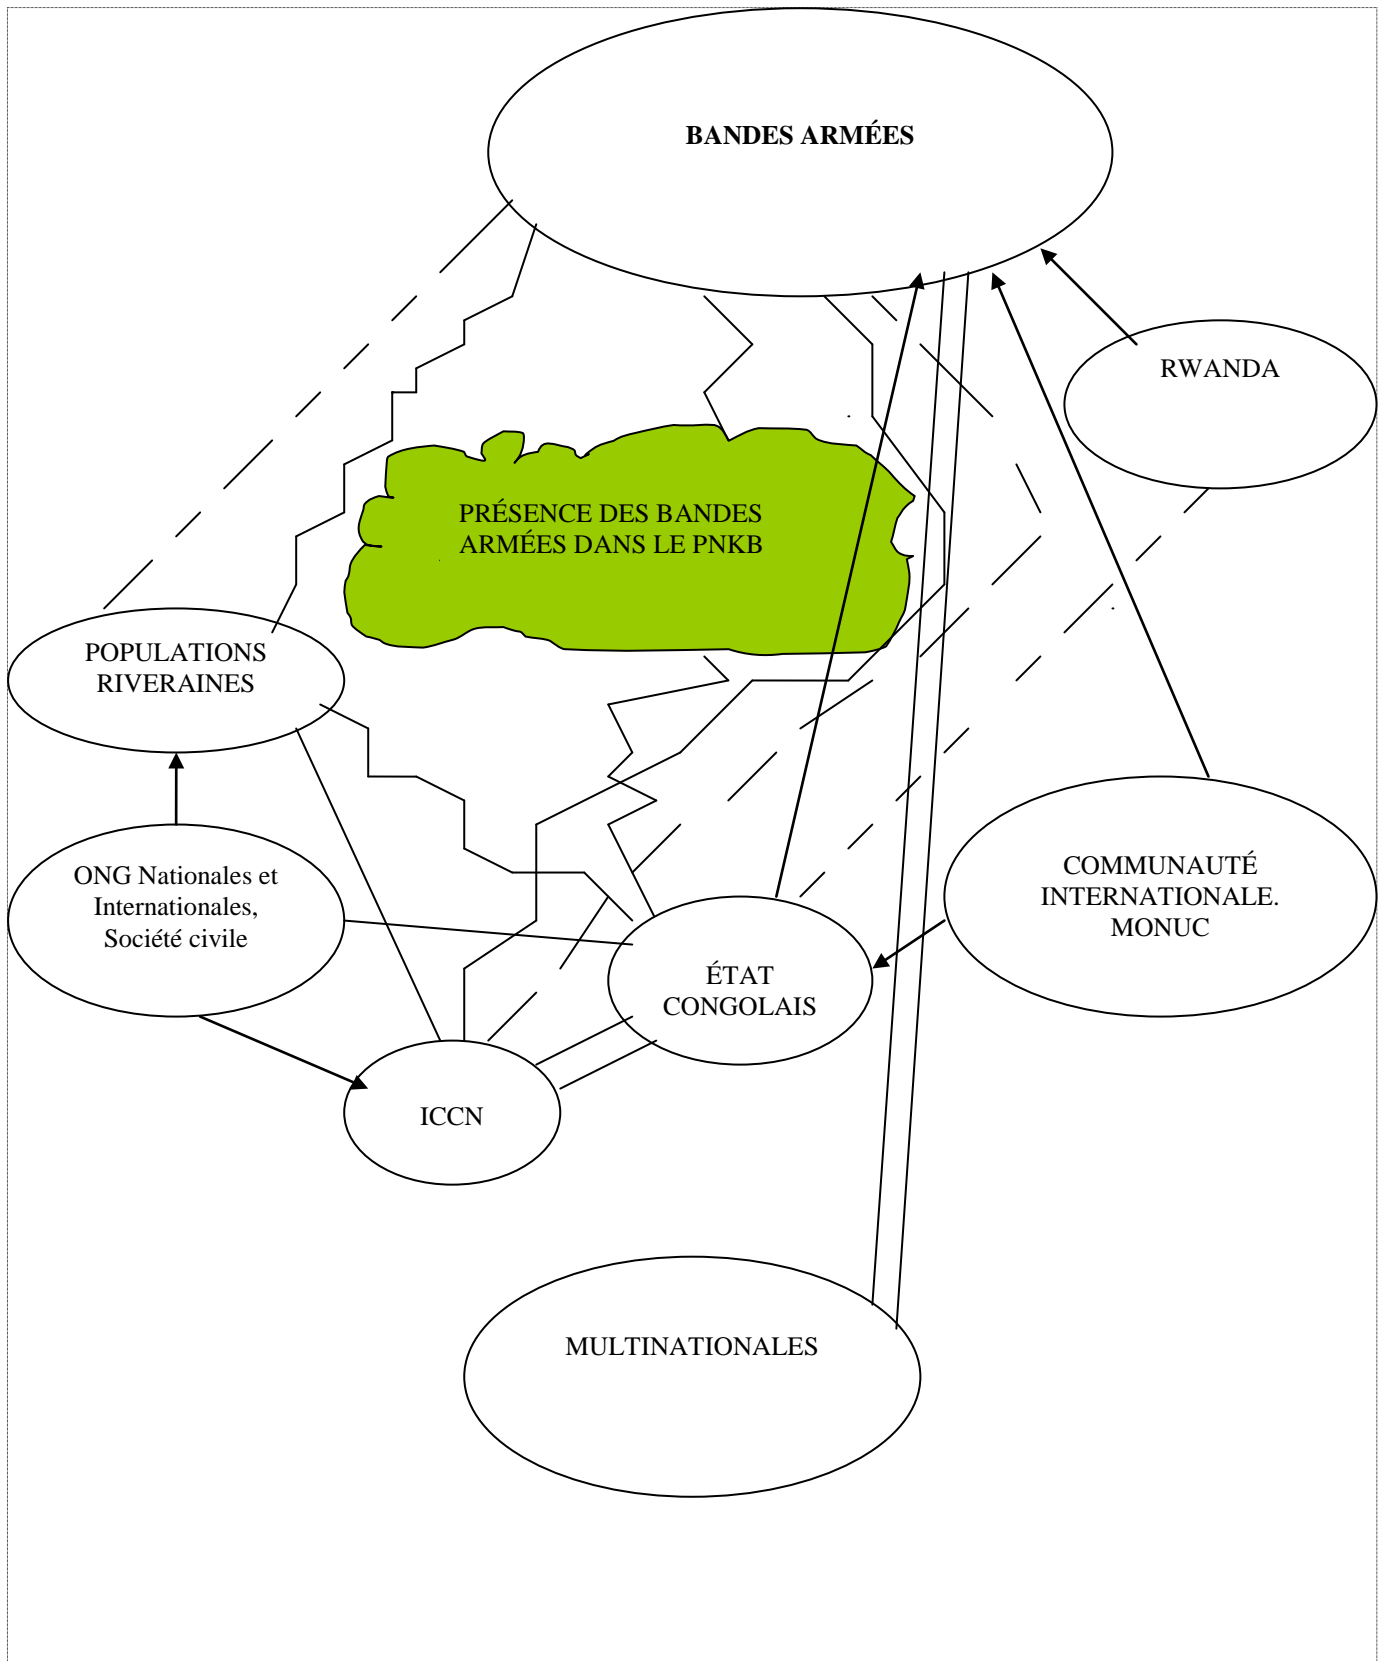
BANDES ARMÉES

RWANDA

PRÉSENCE DES BANDES ARMÉES DANS LE PNKB

POPULATIONS RIVERAINES

ONG Nationales et Internationales, Société civile

COMMUNAUTÉ INTERNATIONALE. MONUC

ÉTAT CONGOLAIS

ICCN

MULTINATIONALES